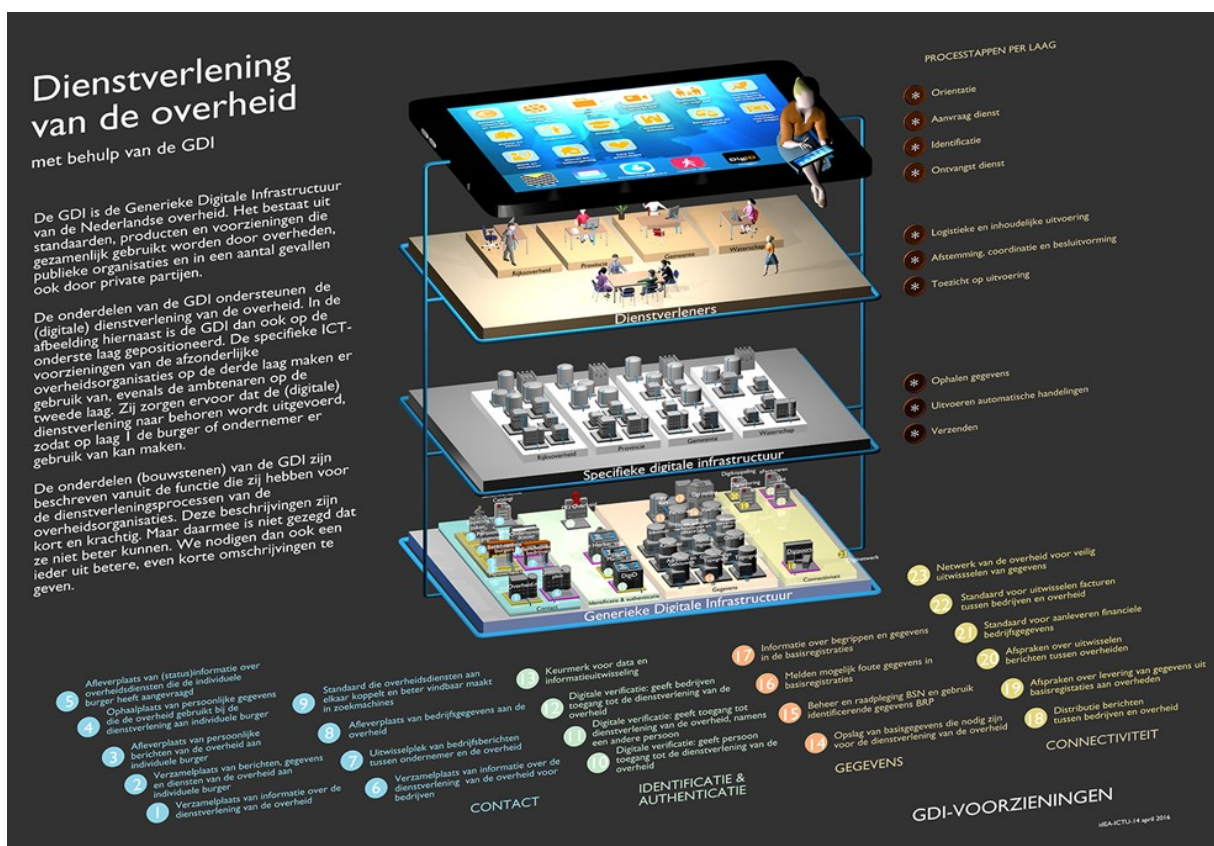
Dienstverlening van de overheid

met behulp van de GDI

De GDI is de Generieke Digitale Infrastructuur van de Nederlandse overheid. Het bestaat uit standaarden, producten en voorzieningen die gezamenlijk gebruikt worden door overheden, publieke organisaties en in een aantal gevallen ook door private partijen.

De onderdelen van de GDI ondersteunen de (digitale) dienstverlening van de overheid. In de afbeelding hiernaast is de GDI dan ook op de onderste laag gepositioneerd. De specifieke ICT-voorzieningen van de afzonderlijke overheidsorganisaties op de derde laag maken er gebruik van, evenals de ambtenaren op de tweede laag. Zij zorgen ervoor dat de (digitale) dienstverlening naar behoren wordt uitgevoerd, zodat op laag 1 de burger of ondernemer er gebruik van kan maken.

De onderdelen (bouwstenen) van de GDI zijn beschreven vanuit de functie die zij hebben voor de dienstverleningsprocessen van de overheidsorganisaties. Deze beschrijvingen zijn kort en krachtig. Maar daarmee is niet gezegd dat ze niet beter kunnen. We nodigen dan ook een ieder uit betere, even korte omschrijvingen te geven.

PROCESSTAPPEN PER LAAG

Orientatie
Aanvraag dienst
Identificatie
Ontvangst dienst

Logistieke en inhoudelijke uitvoering
Afstemming, coordinatie en besluitvorming
Toezicht op uitvoering

Ophalen gegevens
Uitvoeren automatische handelingen
Verzenden

Rijksoverheid
Provincie
Gemeente
Waterschap
Dienstverleners

Rijksoverheid
Provincie
Gemeente
Waterschap
Specifieke digitale infrastructuur

Contact
Identificatie & authenticatie
Gegevens
Connectiviteit
DigiD
Digipoort
Generieke Digitale Infrastructuur

23 Netwerk van de overheid voor veilig uitwisselen van gegevens
22 Standaard voor uitwisselen facturen tussen bedrijven en overheid
21 Standaard voor aanleveren financiele bedrijfsgegevens
20 Afspraken over uitwisselen berichten tussen overheden
19 Afspraken over levering van gegevens uit basisregistaties aan overheden
18 Distributie berichten tussen bedrijven en overheid

5 Afleverplaats van (status)informatie over overheidsdiensten die de individuele burger heeft aangevraagd
4 Ophaalplaats van persoonlijke gegevens die de overheid gebruikt bij de dienstverlening aan individuele burger
3 Afleverplaats van persoonlijke berichten van de overheid aan individuele burger
2 Verzamelplaats van berichten, gegevens en diensten van de overheid aan individuele burger
1 Verzamelplaats van informatie over de dienstverlening van de overheid

9 Standaard die overheidsdiensten aan elkaar koppelt en beter vindbaar maakt in zoekmachines
8 Afleverplaats van bedrijfsgegevens aan de overheid
7 Uitwisselplek van bedrijfsberichten tussen ondernemer en de overheid
6 Verzamelplaats van informatie over de dienstverlening van de overheid voor bedrijven

CONTACT

13 Keurmerk voor data en informatieuitwisseling
12 Digitale verificatie: geeft bedrijven toegang tot de dienstverlening van de overheid
11 Digitale verificatie: geeft toegang tot dienstverlening van de overheid, namens een andere persoon
10 Digitale verificatie: geeft persoon toegang tot de dienstverlening van de overheid

IDENTIFICATIE & AUTHENTICATIE

17 Informatie over begrippen en gegevens in de basisregistraties
16 Melden mogelijk foute gegevens in basisregistraties
15 Beheer en raadpleging BSN en gebruik identificerende gegevens BRP
14 Opslag van basisgegevens die nodig zijn voor de dienstverlening van de overheid

GEGEVENS

CONNECTIVITEIT

GDI-VOORZIENINGEN

IdEA-ICTU-14 april 2016